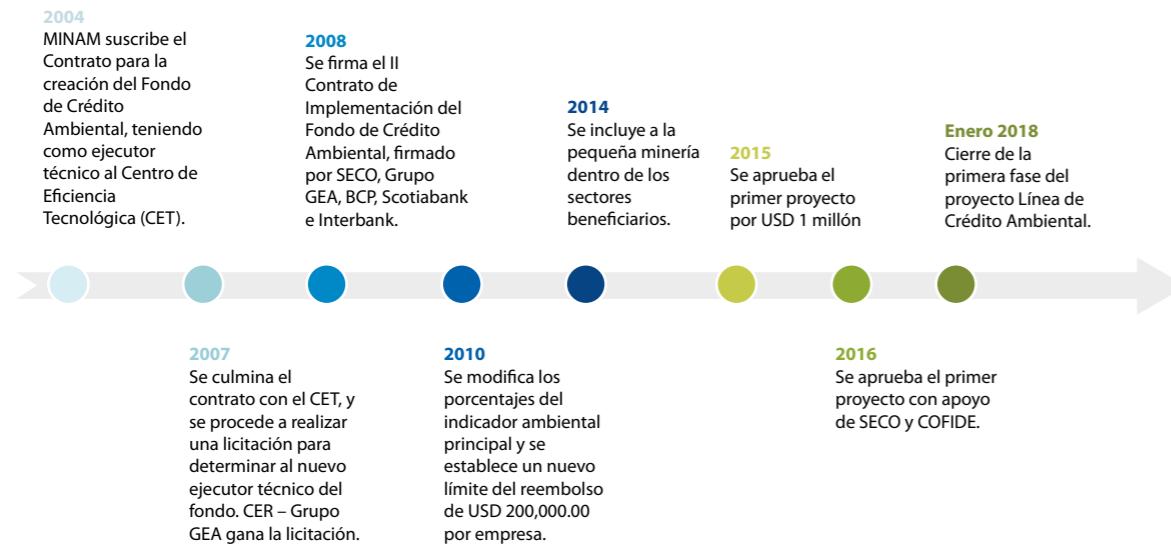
2004
MINAM suscribe el Contrato para la creación del Fondo de Crédito Ambiental, teniendo como ejecutor técnico al Centro de Eficiencia Tecnológica (CET).

2008
Se firma el II Contrato de Implementación del Fondo de Crédito Ambiental, firmado por SECO, Grupo GEA, BCP, Scotiabank e Interbank.

2014
Se incluye a la pequeña minería dentro de los sectores beneficiarios.

2015
Se aprueba el primer proyecto por USD 1 millón

Enero 2018
Cierre de la primera fase del proyecto Línea de Crédito Ambiental.

2007
Se culmina el contrato con el CET, y se procede a realizar una licitación para determinar al nuevo ejecutor técnico del fondo. CER – Grupo GEA gana la licitación.

2010
Se modifica los porcentajes del indicador ambiental principal y se establece un nuevo límite del reembolso de USD 200,000.00 por empresa.

2016
Se aprueba el primer proyecto con apoyo de SECO y COFIDE.